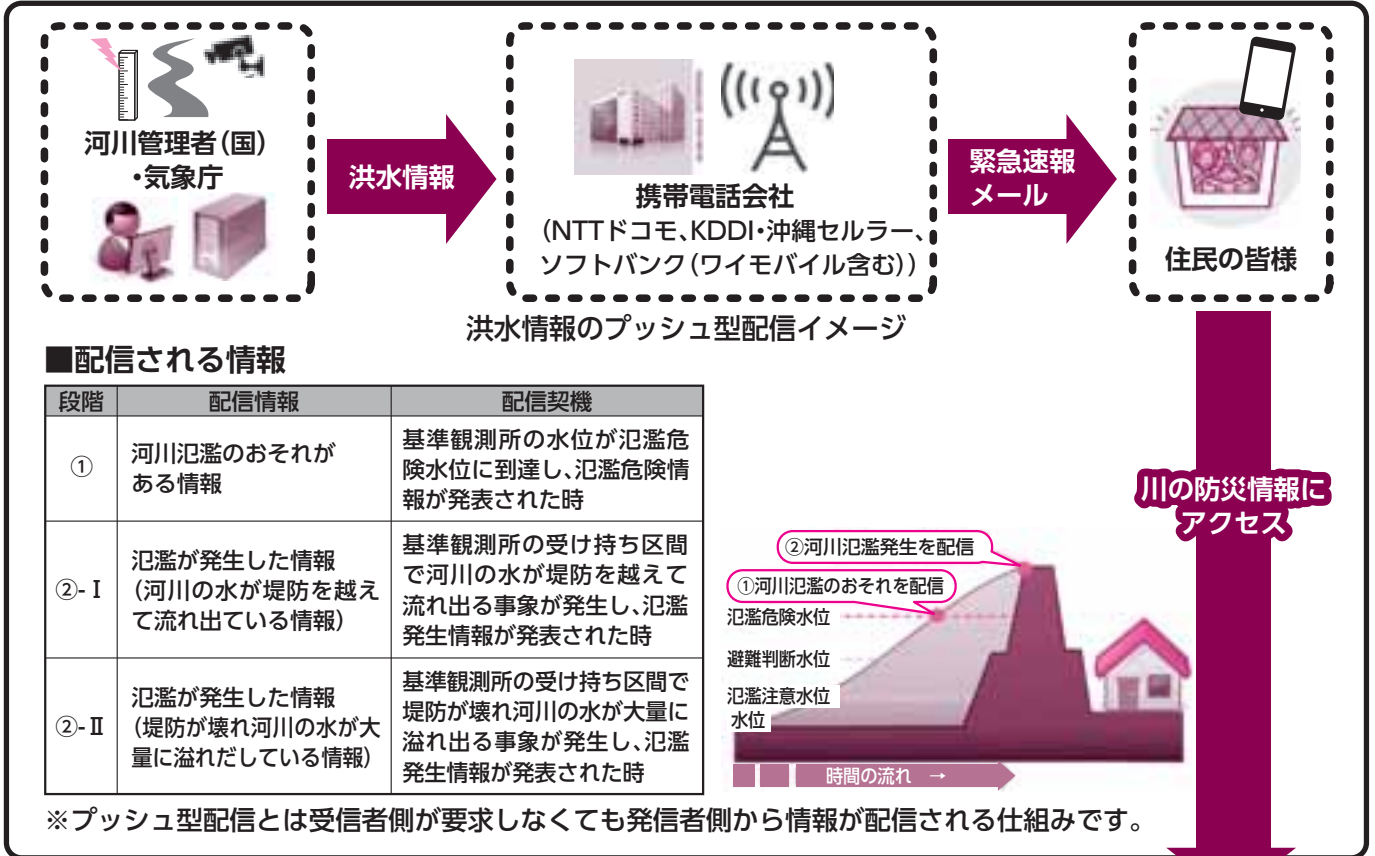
河川管理者(国)
・気象庁

洪水情報

携帯電話会社
(NTTドコモ、KDDI・沖縄セルラー、ソフトバンク(ワイモバイル含む))

緊急速報メール

住民の皆様

洪水情報のプッシュ型配信イメージ

■配信される情報

| 段階 | 配信情報 | 配信契機 |
|---|---|---|
| ① | 河川氾濫のおそれがある情報 | 基準観測所の水位が氾濫危険水位に到達し、氾濫危険情報が発表された時 |
| ②-Ⅰ | 氾濫が発生した情報(河川の水が堤防を越えて流れ出ている情報) | 基準観測所の受け持ち区間で河川の水が堤防を越えて流れ出る事象が発生し、氾濫発生情報が発表された時 |
| ②-Ⅱ | 氾濫が発生した情報(堤防が壊れ河川の水が大量に溢れだしている情報) | 基準観測所の受け持ち区間で堤防が壊れ河川の水が大量に溢れ出る事象が発生し、氾濫発生情報が発表された時 |

川の防災情報にアクセス

②河川氾濫発生を配信
①河川氾濫のおそれを配信
氾濫危険水位
避難判断水位
氾濫注意水位
水位
時間の流れ →

※プッシュ型配信とは受信者側が要求しなくても発信者側から情報が配信される仕組みです。